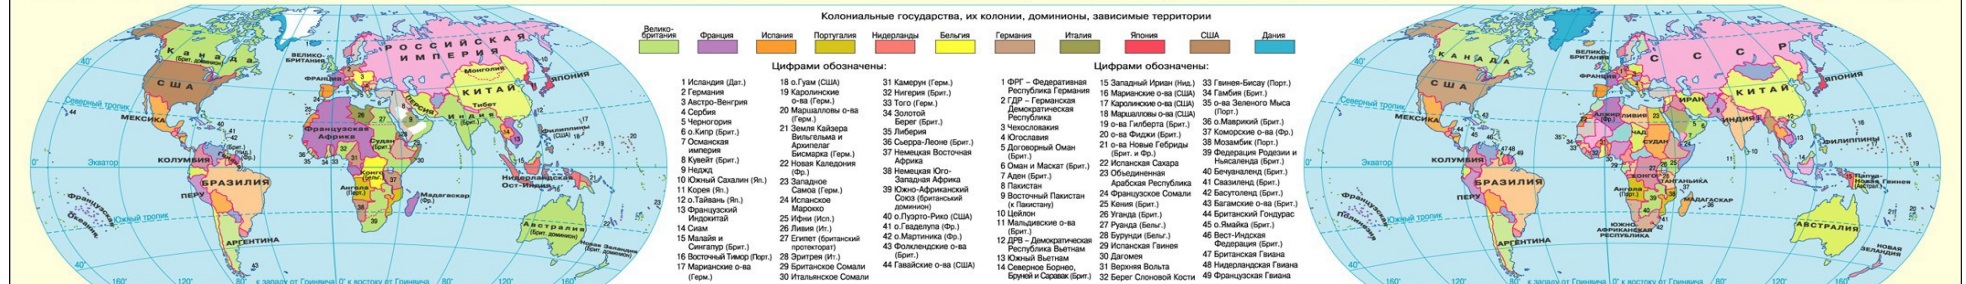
Колониальные государства, их колонии, доминионы, зависимые территории

| Велико-британия | Франция | Испания | Португалия | Нидерланды | Бельгия | Германия | Италия | Япония | США | Дания |
|---|---|---|---|---|---|---|---|---|---|---|

Цифрами обозначены:

1 Исландия (Дат.)
2 Германия
3 Австро-Венгрия
4 Сербия
5 Черногория
6 о.Кипр (Брит.)
7 Османская империя
8 Кувейт (Брит.)
9 Неджд
10 Южный Сахалин (Яп.)
11 Корея (Яп.)
12 о.Тайвань (Яп.)
13 Французский Индокитай
14 Сиам
15 Малайя и Сингапур (Брит.)
16 Восточный Тимор (Порт.)
17 Марианские о-ва (Герм.)
18 о.Гуам (США)
19 Каролинские о-ва (Герм.)
20 Маршалловы о-ва (Герм.)
21 Земля Кайзера Вильгельма и Архипелаг Бисмарка (Герм.)
22 Новая Каледония (Фр.)
23 Западное Самоа (Герм.)
24 Испанское Марокко
25 Ифни (Исп.)
26 Ливия (Ит.)
27 Египет (британский протекторат)
28 Эритрея (Ит.)
29 Британское Сомали
30 Итальянское Сомали
31 Камерун (Герм.)
32 Нигерия (Брит.)
33 Того (Герм.)
34 Золотой Берег (Брит.)
35 Либерия
36 Сьерра-Леоне (Брит.)
37 Немецкая Восточная Африка
38 Немецкая Юго-Западная Африка
39 Южно-Африканский Союз (британский доминион)
40 о.Пуэрто-Рико (США)
41 о.Гваделупа (Фр.)
42 о.Мартиника (Фр.)
43 Фолклендские о-ва (Брит.)
44 Гавайские о-ва (США)

Цифрами обозначены:

1 ФРГ – Федеративная Республика Германия
2 ГДР – Германская Демократическая Республика
3 Чехословакия
4 Югославия
5 Договорный Оман (Брит.)
6 Оман и Маскат (Брит.)
7 Аден (Брит.)
8 Пакистан
9 Восточный Пакистан (к Пакистану)
10 Цейлон
11 Мальдивские о-ва (Брит.)
12 ДРВ – Демократическая Республика Вьетнам
13 Южный Вьетнам
14 Северное Борнео, Бруней и Саравак (Брит.)
15 Западный Ириан (Нид.)
16 Марианские о-ва (США)
17 Каролинские о-ва (США)
18 Маршалловы о-ва (США)
19 о-ва Гилберта (Брит.)
20 о-ва Фиджи (Брит.)
21 о-ва Новые Гебриды (Брит. и Фр.)
22 Испанская Сахара
23 Объединенная Арабская Республика
24 Французское Сомали
25 Кения (Брит.)
26 Уганда (Брит.)
27 Руанда (Бельг.)
28 Бурунди (Бельг.)
29 Испанская Гвинея
30 Дагомея
31 Верхняя Вольта
32 Берег Слоновой Кости
33 Гвинея-Бисау (Порт.)
34 Гамбия (Брит.)
35 о-ва Зеленого Мыса (Порт.)
36 о.Маврикий (Брит.)
37 Коморские о-ва (Фр.)
38 Мозамбик (Порт.)
39 Федерация Родезии и Ньясаленда (Брит.)
40 Бечуаналенд (Брит.)
41 Свазиленд (Брит.)
42 Басутоленд (Брит.)
43 Багамские о-ва (Брит.)
44 Британский Гондурас
45 о.Ямайка (Брит.)
46 Вест-Индская Федерация (Брит.)
47 Британская Гвиана
48 Нидерландская Гвиана
49 Французская Гвиана

Канада
Велико-британия
Франция
Российская империя
Монголия
Китай
Тибет
Персия
Индия
Япония
США
Мексика
Северный тропик
Французская Африка
Экватор
Колумбия
Бразилия
Конго (Бельг.)
Ангола (Порт.)
Мадагаскар (Фр.)
Филиппины (США)
Нидерландская Ост-Индия
Перу
Южный тропик
Аргентина
Австралия (брит. доминион)
Новая Зеландия (брит. доминион)
160°
120°
80°
40°
0°
к западу от Гринвича
к востоку от Гринвича

Канада
СССР
Франция
Япония
США
Мексика
Северный тропик
Иран
Китай
Индия
Судан
Чад
Экватор
Колумбия
Филиппины
Бразилия
Ангола (Порт.)
Танганьика
Мадагаскар
Перу
Южный тропик
Южно-Африканская Республика
Австралия
Аргентина
Новая Зеландия
Папуа-Новая Гвинея (Австрал.)
160°
120°
80°
к западу от Гринвича
0°
к востоку от Гринвича